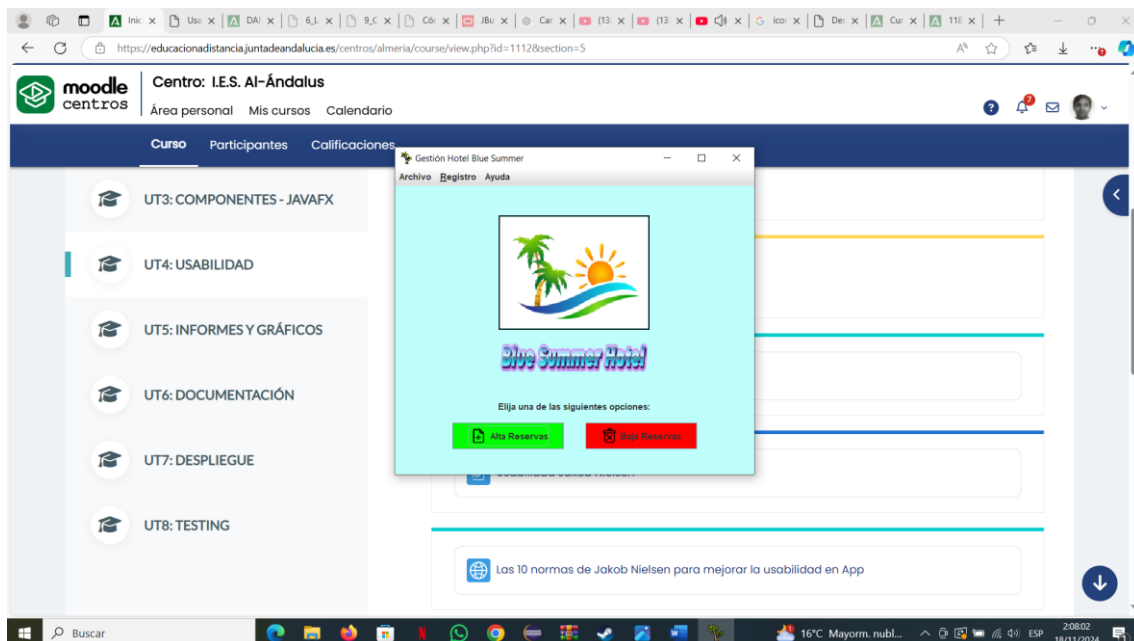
Inic | Usa | DAI | 6_L | 9_C | Cói | JBu | Car | (13 | (13 | | Gicoi | Des | Cur | 11E

https://educacionadistancia.juntadeandalucia.es/centros/almeria/course/view.php?id=1112&section=5

moodle centros

Centro: I.E.S. Al-Ándalus

Área personal Mis cursos Calendario

Curso Participantes Calificaciones

UT3: COMPONENTES - JAVAFX

UT4: USABILIDAD

UT5: INFORMES Y GRÁFICOS

UT6: DOCUMENTACIÓN

UT7: DESPLIEGUE

UT8: TESTING

Gestión Hotel Blue Summer

Archivo Registro Ayuda

Blue Summer Hotel

Elija una de las siguientes opciones:

Alta Reservas

Baja Reservas

Usabilidad Jakob Nielsen

Las 10 normas de Jakob Nielsen para mejorar la usabilidad en App

Buscar

16°C Mayorm. nubl...

ESP

2:08:02

18/11/2024